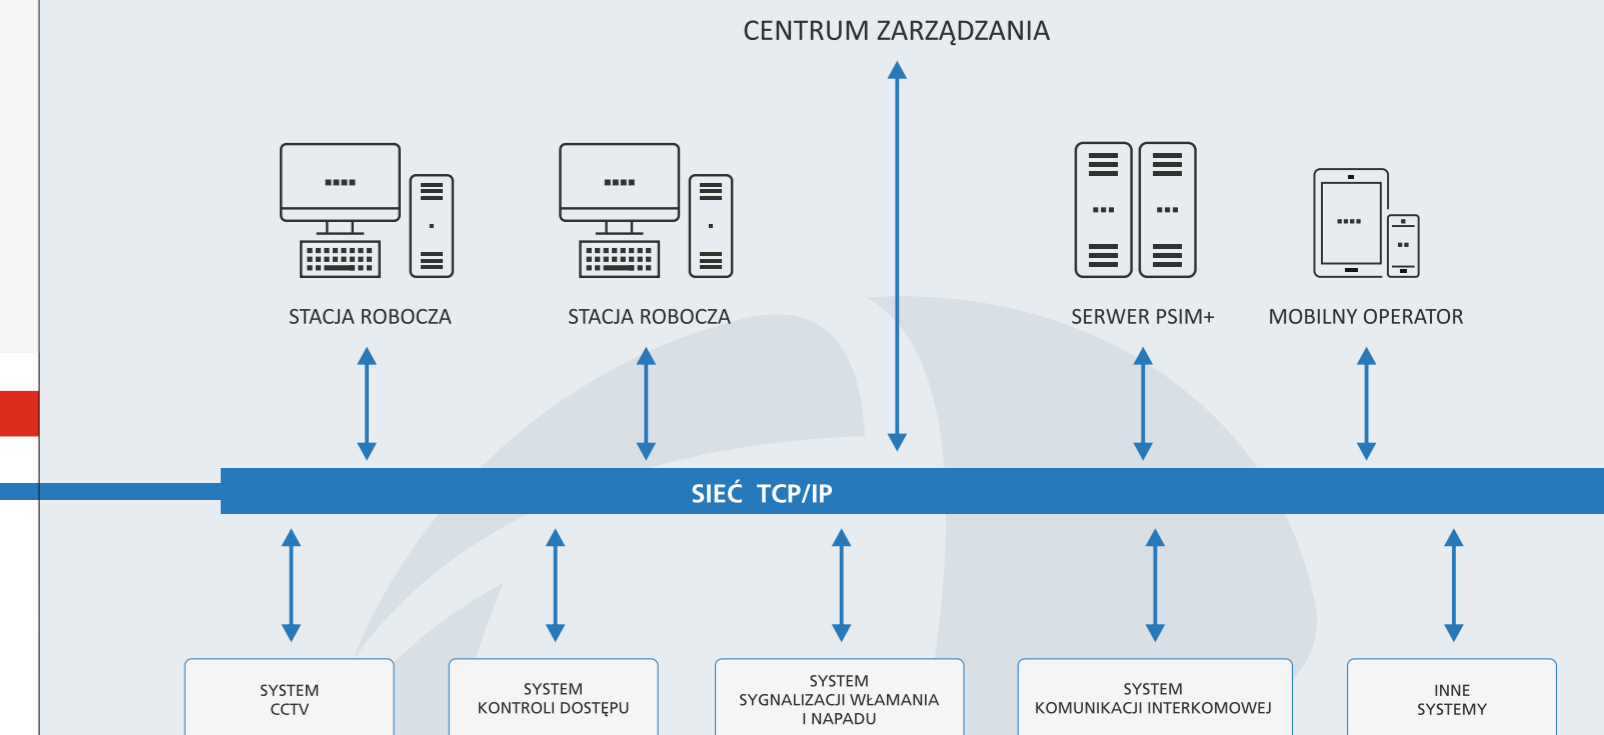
CENTRUM ZARZĄDZANIA

STACJA ROBOCZA

STACJA ROBOCZA

SERWER PSIM+

MOBILNY OPERATOR

SIEĆ TCP/IP

SYSTEM CCTV

SYSTEM KONTROLI DOSTĘPU

SYSTEM SYGNALIZACJI WŁAMANIA I NAPADU

SYSTEM KOMUNIKACJI INTERKOMOWEJ

INNE SYSTEMY